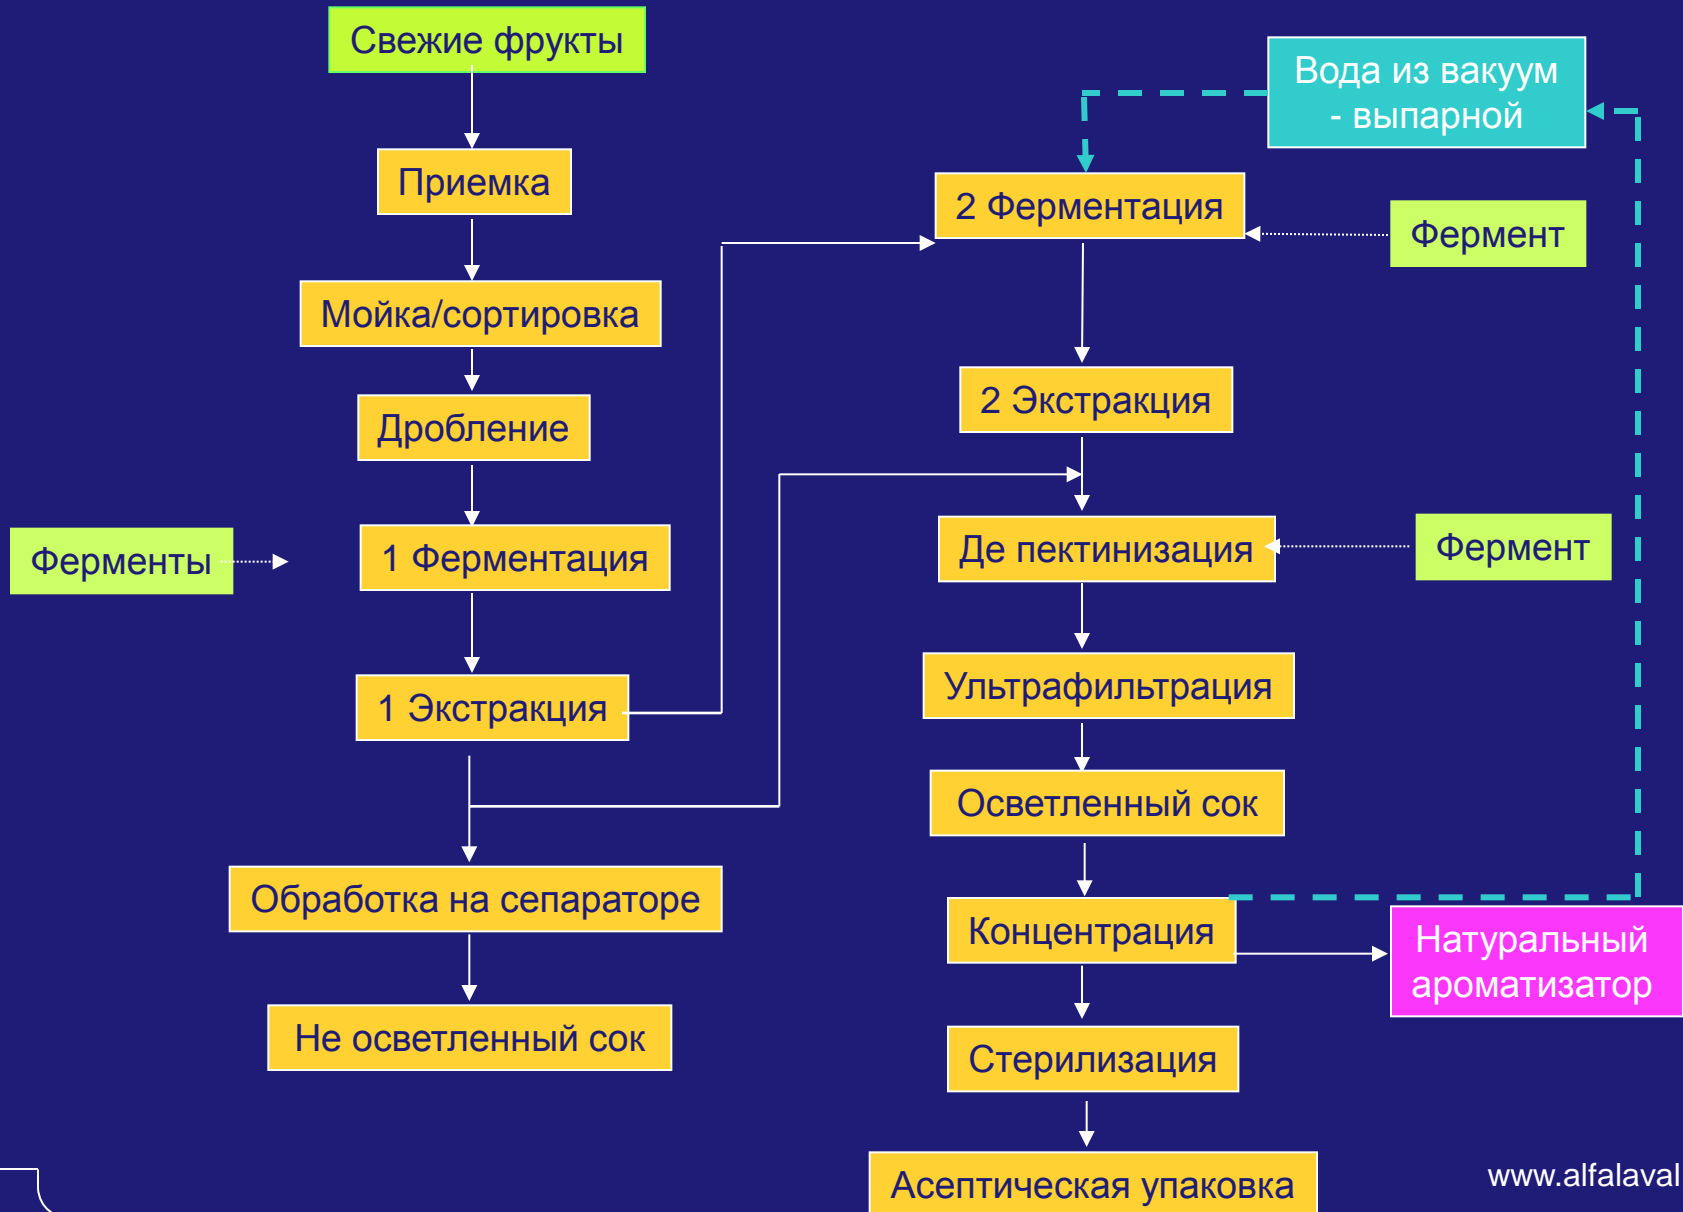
Свежие фрукты

Приемка

Мойка/сортировка

Дробление

Ферменты

1 Ферментация

1 Экстракция

Обработка на сепараторе

Не осветленный сок

Вода из вакуум - выпарной

2 Ферментация

Фермент

2 Экстракция

Де пектинизация

Фермент

Ультрафильтрация

Осветленный сок

Концентрация

Натуральный ароматизатор

Стерилизация

Асептическая упаковка

www.alfalaval